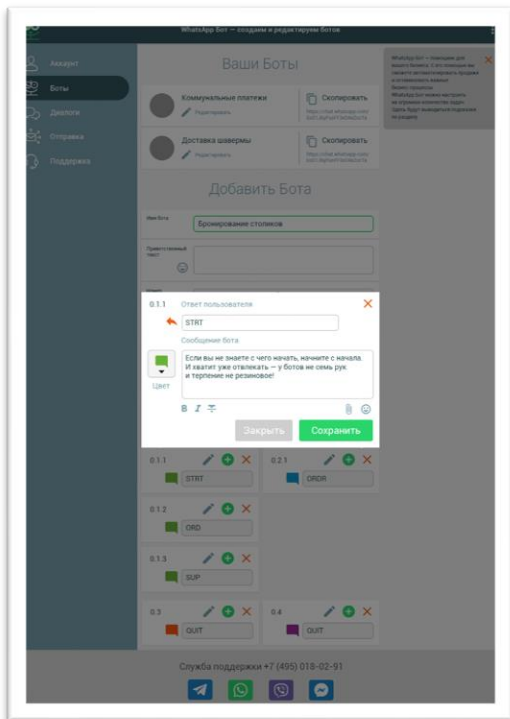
WhatsApp Бот — создаем и редактируем ботов

Аккаунт
Боты
Диалоги
Отправка
Поддержка

Ваши Боты

Коммунальные платежи
Редактировать
Скопировать

Доставка шавермы
Редактировать
Скопировать

Добавить Бота

Имя бота
Бронирование столиков

Приветственный текст

0.1.1
Ответ пользователя
STRT
Сообщение бота
Если вы не знаете с чего начать, начните с начала. И хватит уже отвлекать — у ботов же семь рук и терпение не резиновое!
Цвет
B I
Закрыть
Сохранить

0.1.1
STRT
0.2.1
ORDR
0.1.2
ORD
0.1.3
SUP
0.3
QUIT
0.4
QUIT

Служба поддержки +7 (495) 018-02-91